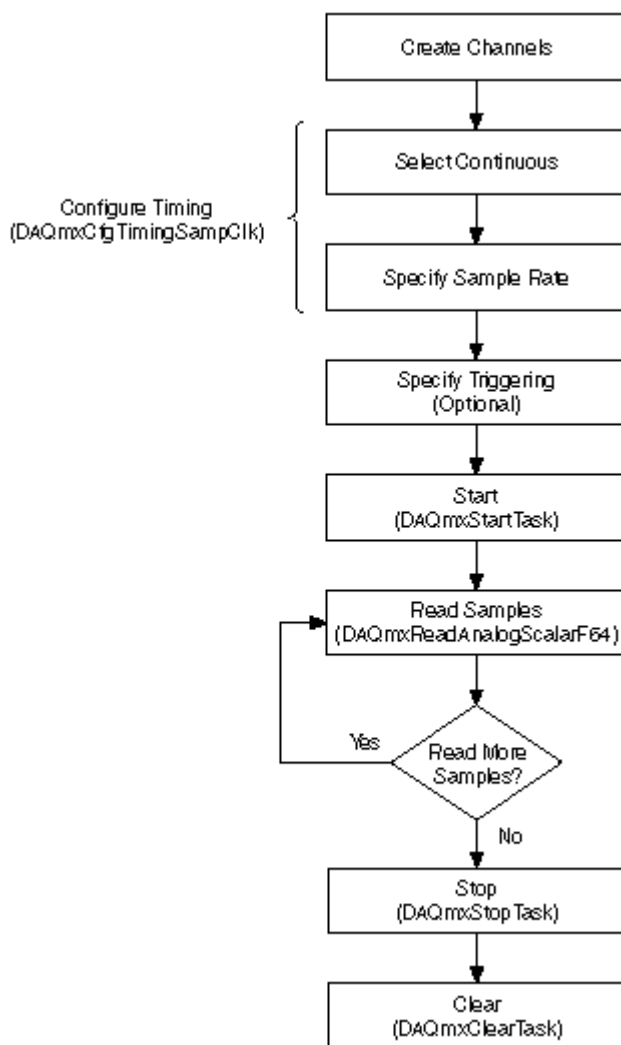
Create Channels

Configure Timing
(DAQmxCfgTimingSampClk)

Select Continuous

Specify Sample Rate

Specify Triggering
(Optional)

Start
(DAQmxStartTask)

Read Samples
(DAQmxReadAnalogScalarF64)

Yes

Read More
Samples?

No

Stop
(DAQmxStopTask)

Clear
(DAQmxClearTask)